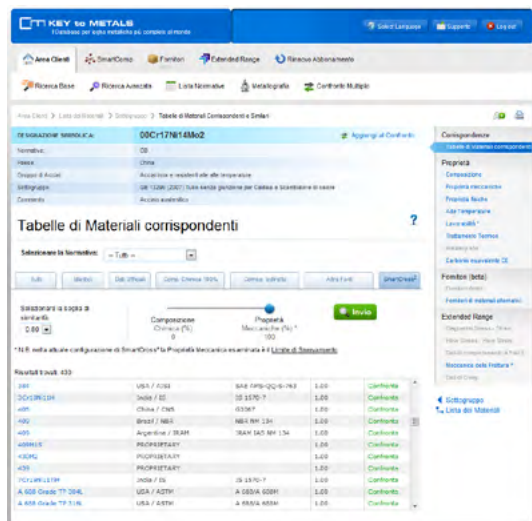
KEY to METALS
Il Database per leghe metalliche più completo al mondo

Select Language | Supporto | Log out

Area Clienti | SmartComp | Fornitori | Extended Range | Rinnovo Abbonamento

Ricerca Base | Ricerca Avanzata | Lista Normative | Metallografia | Confronto Multiplo

Area Clienti > Lista dei Materiali > Sottogruppo > Tabelle di Materiali Corrispondenti e Simili

DESIGNAZIONE SIMBOLICA: 00Cr17Ni14Mo2 | Aggiungi al Confronto

| | |
|---|---|
| Normativa: | GB |
| Paese: | China |
| Gruppo di Acciai: | Acciai inox e resistenti alle alte temperature |
| Sottogruppo: | GB 1220: 2007; Tubi senza giunzione per Caldaie e Scambiatori di calore |
| Commento: | Acciaio austenitico |

Tabelle di Materiali corrispondenti

Selezionare la Normativa: -- Tutti --

Tutti | Mezzo | Dati Ufficiali | Comp. Chimica 100% | Comp. Chimica simile | Altre Fonti | SmartCross

Selezionare la soglia di similarità: 0.80
Composizione Chimica (%) 0
Proprietà Meccaniche (%) 100
Invia

* N.B. nella attuale configurazione di SmartCross la Proprietà Meccanica esaminata è il Limite di Snervamento

Risultati trovati: 433

| | | | | |
|---|---|---|---|---|
| 304 | USA / AISI | SAE AMS-QQ-S-763 | 1.00 | Confronta |
| 0Cr18Ni10Ti | India / IS | IS 1570-7 | 1.00 | Confronta |
| 405 | China / CNS | G3067 | 1.00 | Confronta |
| 430 | Brasil / NBR | NBR NM 134 | 1.00 | Confronta |
| 405 | Argentina / IRAM | IRAM IAS NM 134 | 1.00 | Confronta |
| 409M15 | PROPRIETARY | | 1.00 | Confronta |
| 430M2 | PROPRIETARY | | 1.00 | Confronta |
| 430 | PROPRIETARY | | 1.00 | Confronta |
| 7Cr18Ni10Ti | India / IS | IS 1570-7 | 1.00 | Confronta |
| A 608 Grade TP 304L | USA / ASTM | A 688/A 688M | 1.00 | Confronta |
| A 688 Grade TP 316L | USA / ASTM | A 688/A 688M | 1.00 | Confronta |

Corrispondenze
Tabelle di Materiali corrispondenti

Proprietà
Composizione
Proprietà meccaniche
Proprietà fisiche
Alte Temperature
Lavorabilità
Trattamenti Termici
Metallografia
Curve di snervamento CE

Fornitori (beta)
Fornitori diretti
Fornitori di materiali alternativi

Extended Range
Diagrammi Stress - Strain
Stress Diagram - Stress Strain
Dati di comportamento a Fatica
Meccanica della Frattura
Dati di Creep

Sottogruppo
Lista dei Materiali